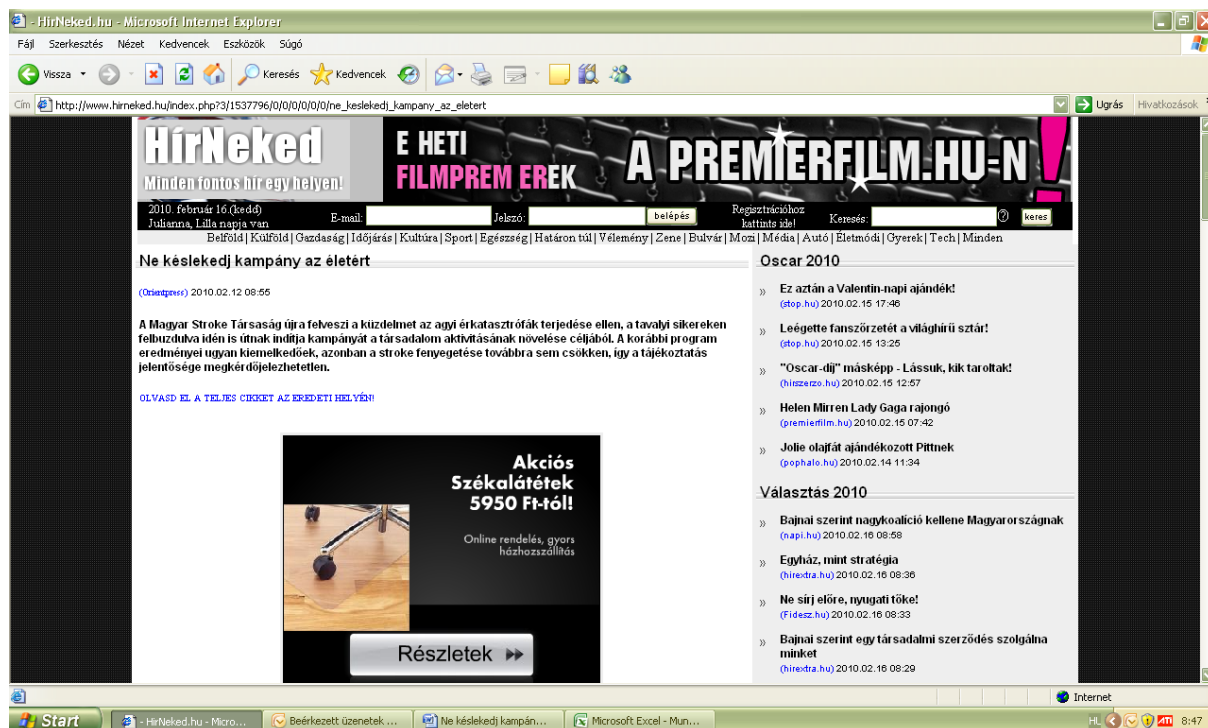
- HírNeked.hu - Microsoft Internet Explorer

Fájl Szerkesztés Nézet Kedvencek Eszközök Súgó

Vissza Keresés Kedvencek

Cím http://www.hirneked.hu/index.php?3/1537796/0/0/0/0/0/0/ne_keslekedj_kampany_az_eletert Ugrás Hivatkozások

HírNeked
Minden fontos hír egy helyen!

E HETI FILMPREM EREK A PREMIERFILM.HU-N!

2010. február 16.(kedd)
Julianna, Lilla napja van
E-mail: Jelszó: belépés Regisztrációhoz kattints ide! Keresés: keres

Belföld | Külföld | Gazdaság | Időjárás | Kultúra | Sport | Egészség | Határon túl | Vélemény | Zene | Bulvár | Mozi | Média | Autó | Életmódi | Gyerek | Tech | Minden

Ne késlekedj kampány az életért

(Orientpress) 2010.02.12 08:55

A Magyar Stroke Társaság újra felveszi a küzdelmet az agyi érkatasztrófák terjedése ellen, a tavalyi sikereken felbuzdulva idén is útnak indítja kampányát a társadalom aktivitásának növelése céljából. A korábbi program eredményei ugyan kiemelkedőek, azonban a stroke fenyegetése továbbra sem csökken, így a tájékoztatás jelentősége megkérdőjelezhetetlen.

OLVASD EL A TELJES CIKKET AZ EREDETI HELYÉN!

Akciós Székalátétek 5950 Ft-tól!
Online rendelés, gyors házhozszállítás
Részletek

Oscar 2010

Ez aztán a Valentin-napi ajándék!
(stop.hu) 2010.02.15 17:46

Leégette fanszőrzetét a világhírű sztár!
(stop.hu) 2010.02.15 13:25

"Oscar-díj" másképp - Lássuk, kik tarolták!
(hirszerzo.hu) 2010.02.15 12:57

Helen Mirren Lady Gaga rajongó
(premierfilm.hu) 2010.02.15 07:42

Jolie olajfát ajándékozott Pittnek
(pophalo.hu) 2010.02.14 11:34

Választás 2010

Bajnai szerint nagykoalíció kellene Magyarországnak
(napi.hu) 2010.02.16 08:58

Egyház, mint stratégia
(hirextra.hu) 2010.02.16 08:36

Ne sírj előre, nyugati tőke!
(Fidesz.hu) 2010.02.16 08:33

Bajnai szerint egy társadalmi szerződés szolgálna minket
(hirextra.hu) 2010.02.16 08:29

Internet

Start - HírNeked.hu - Micro... Beérkezett üzenetek ... Ne késlekedj kampán... Microsoft Excel - Mun... HU 8:47